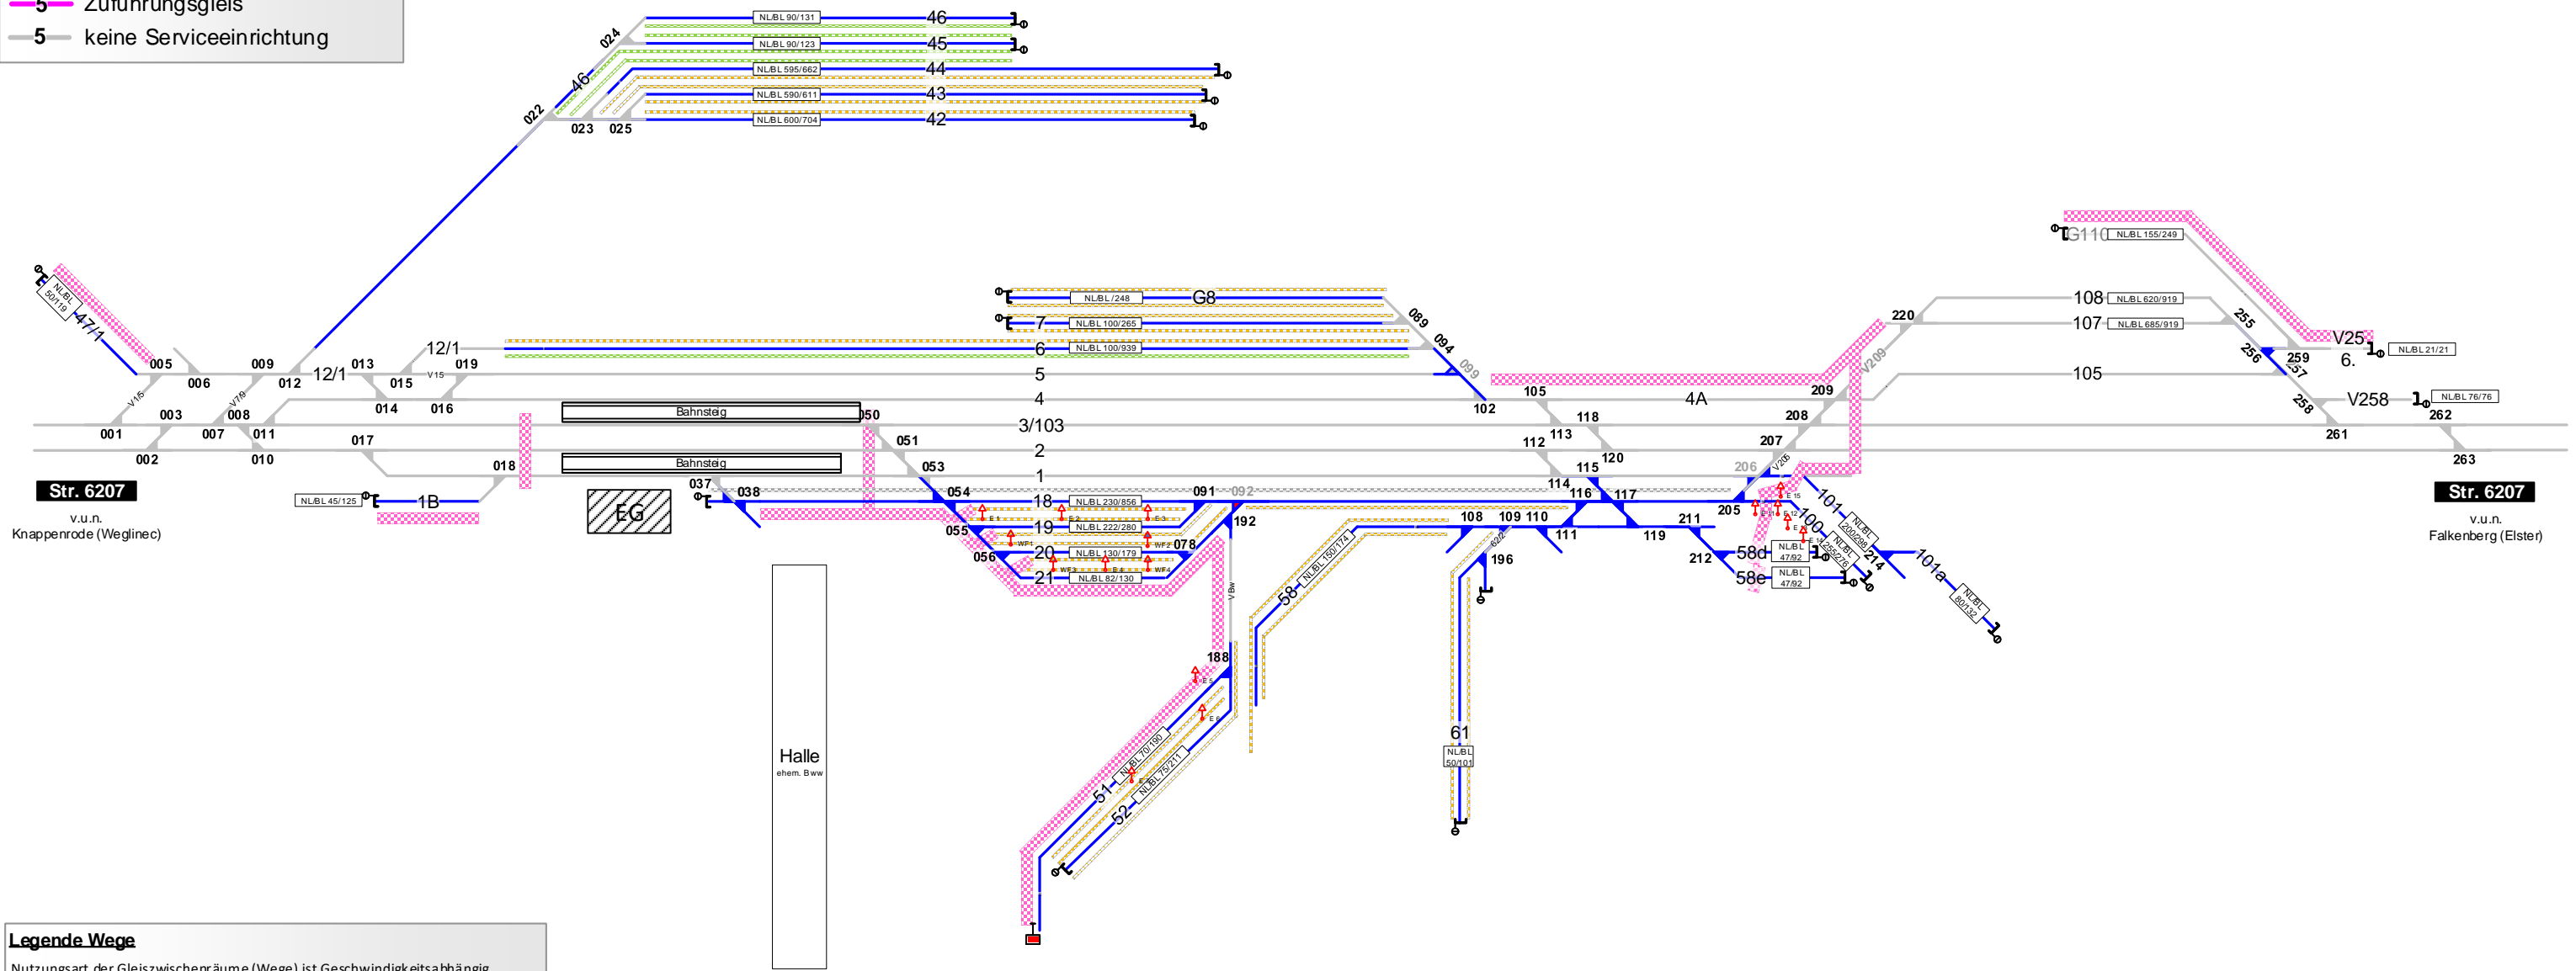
5 Zuführungsgleis
5 keine Serviceeinrichtung

NL/BL 90/131 46
NL/BL 90/123 45
NL/BL 595/662 44
NL/BL 590/611 43
NL/BL 600/704 42
024
46
022
023
025

G110 NL/BL 155/249
NL/BL 248 G8
7 NL/BL 100/265
6 NL/BL 100/939
089
094
099
NL/BL 50/119
47/1
005
006
009
012
12/1
013
015
12/1
019
V15
V7/9
5
4
014
016
003
008
001
007
011
002
010
017
018
Bahnsteig
050
3/103
2
1
Bahnsteig
051
053
Str. 6207
v.u.n.
Knappenrode (Weglinec)
NL/BL 45/125
1B
EG
037
038
054
055
056
18 NL/BL 230/856
19 NL/BL 222/280
20 NL/BL 130/179
21 NL/BL 82/130
091
092
192
078
E 1
E 2
E 3
WF1
WF2
WF3
WF4
E 4
VBw
188
E 5
E 6
51 NL/BL 70/190
52 NL/BL 75/211
Halle
ehem. Bww
58 NL/BL 150/174
108
109
110
111
196
61
NL/BL 50/101
102
105
118
113
112
120
115
114
116
117
119
4A
209
208
207
206
V206
V209
205
211
212
220
108 NL/BL 620/919
107 NL/BL 685/919
105
255
256
257
259
V25
6.
NL/BL 21/21
258
V258
NL/BL 76/76
262
261
263
101
100
NL/BL 200/298
NL/BL 256/276
214
101a
NL/BL 80/132
58d NL/BL 47/92
58e NL/BL 47/92
E 15
Str. 6207
v.u.n.
Falkenberg (Elster)

Legende Wege
Nutzungsart der Gleiszwischenräume (Wege) ist Geschwindigkeitsabhängig